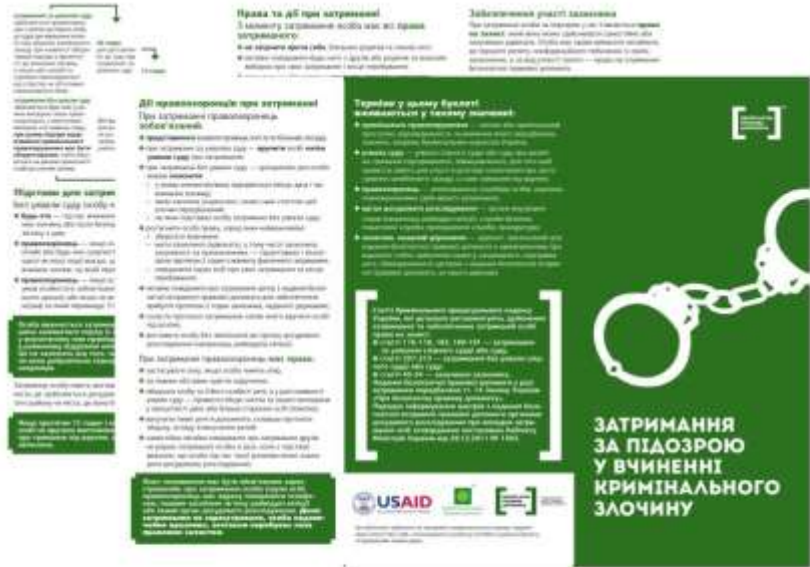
Права та дії при затриманні
З моменту затримання особа має всі права затриманого:

Залучення участі захисника

Дії правоохоронців при затриманні
При затриманні правоохоронець зобов'язаний:

При затриманні правоохоронець має право:

Підстави для затримання
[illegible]

Терміни у цьому буклеті вживаються у такому значенні:

USAID

ЗАТРИМАННЯ ЗА ПІДОЗРОЮ У ВЧИНЕННІ КРИМІНАЛЬНОГО ЗЛОЧИНУ

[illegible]